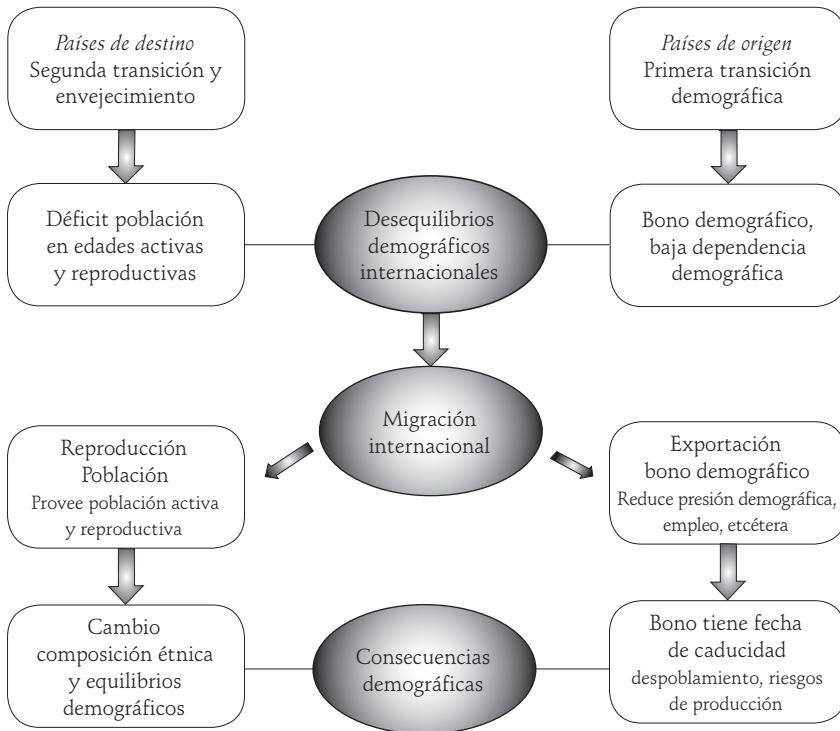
*Países de destino*
Segunda transición y envejecimiento

*Países de origen*
Primera transición demográfica

Déficit población en edades activas y reproductivas

Desequilibrios demográficos internacionales

Bono demográfico, baja dependencia demográfica

Migración internacional

Reproducción Población
Provee población activa y reproductiva

Exportación bono demográfico
Reduce presión demográfica, empleo, etcétera

Cambio composición étnica y equilibrios demográficos

Consecuencias demográficas

Bono tiene fecha de caducidad
despoblamiento, riesgos de producción